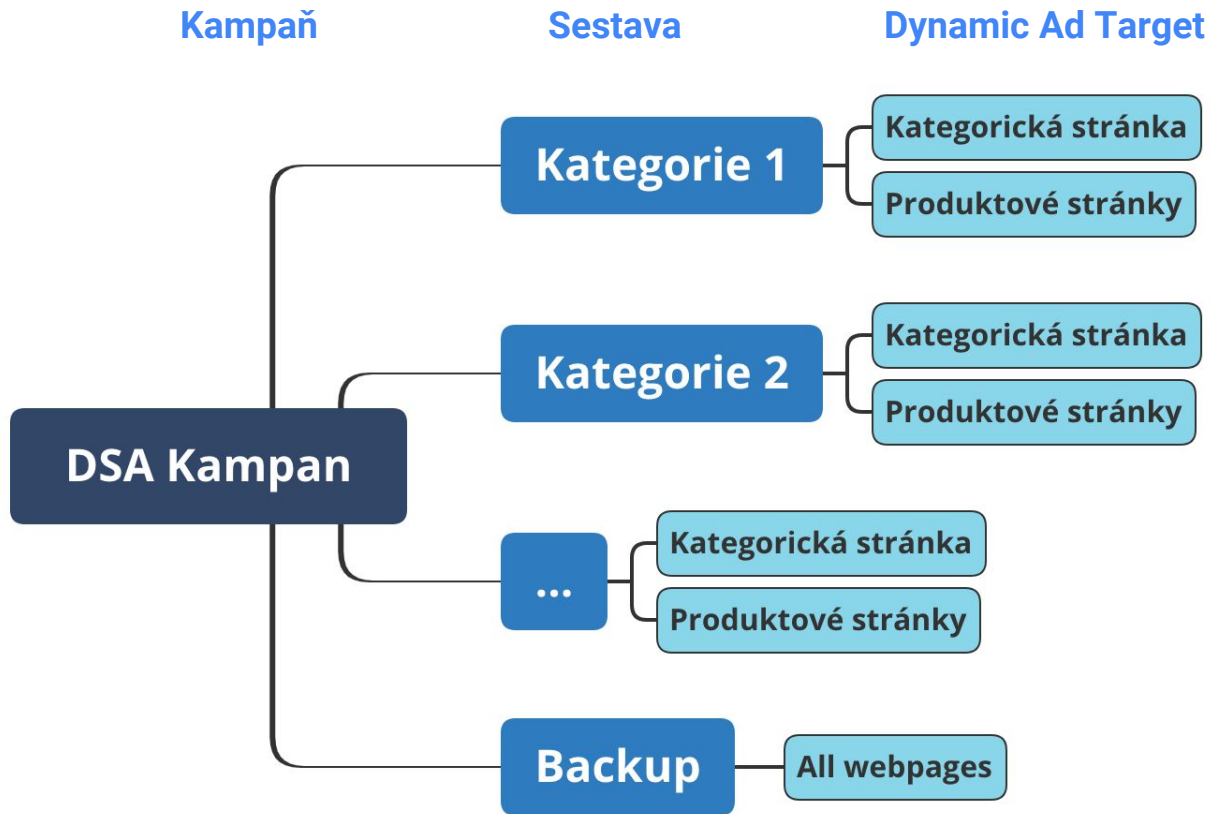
Kampaň Sestava Dynamic Ad Target

DSA Kampan

Kategorie 1
Kategorická stránka
Produktové stránky

Kategorie 2
Kategorická stránka
Produktové stránky

...
Kategorická stránka
Produktové stránky

Backup
All webpages